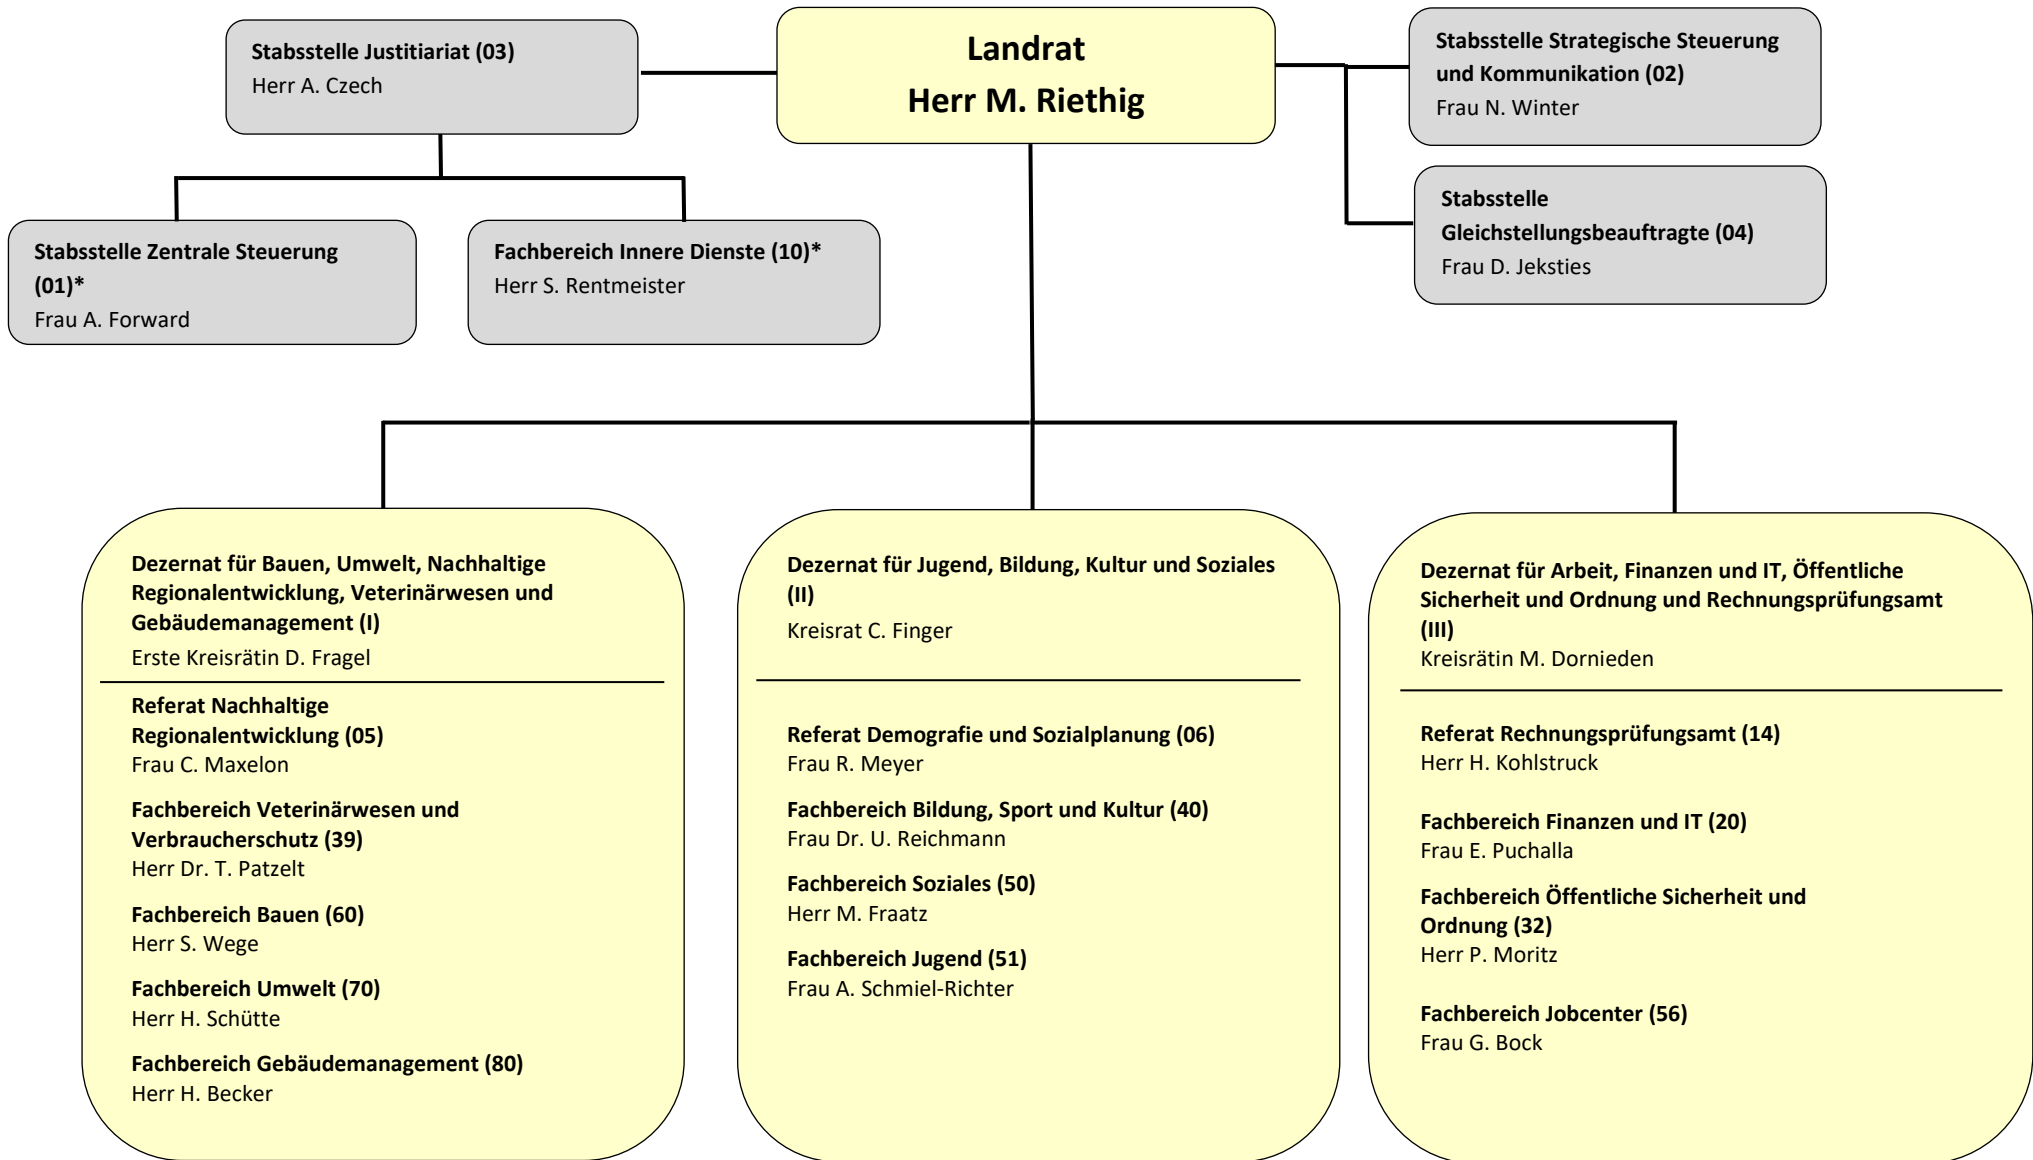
Landrat
Herr M. Riethig

Stabsstelle Justitiariat (03)
Herr A. Czech

Stabsstelle Strategische Steuerung und Kommunikation (02)
Frau N. Winter

Stabsstelle Gleichstellungsbeauftragte (04)
Frau D. Jeksties

Stabsstelle Zentrale Steuerung (01)*
Frau A. Forward

Fachbereich Innere Dienste (10)*
Herr S. Rentmeister

Dezernat für Bauen, Umwelt, Nachhaltige Regionalentwicklung, Veterinärwesen und Gebäudemanagement (I)
Erste Kreisrätin D. Fragel

Referat Nachhaltige Regionalentwicklung (05)
Frau C. Maxelon

Fachbereich Veterinärwesen und Verbraucherschutz (39)
Herr Dr. T. Patzelt

Fachbereich Bauen (60)
Herr S. Wege

Fachbereich Umwelt (70)
Herr H. Schütte

Fachbereich Gebäudemanagement (80)
Herr H. Becker

Dezernat für Jugend, Bildung, Kultur und Soziales (II)
Kreisrat C. Finger

Referat Demografie und Sozialplanung (06)
Frau R. Meyer

Fachbereich Bildung, Sport und Kultur (40)
Frau Dr. U. Reichmann

Fachbereich Soziales (50)
Herr M. Fraatz

Fachbereich Jugend (51)
Frau A. Schmiel-Richter

Dezernat für Arbeit, Finanzen und IT, Öffentliche Sicherheit und Ordnung und Rechnungsprüfungsamt (III)
Kreisrätin M. Dornieden

Referat Rechnungsprüfungsamt (14)
Herr H. Kohlstruck

Fachbereich Finanzen und IT (20)
Frau E. Puchalla

Fachbereich Öffentliche Sicherheit und Ordnung (32)
Herr P. Moritz

Fachbereich Jobcenter (56)
Frau G. Bock